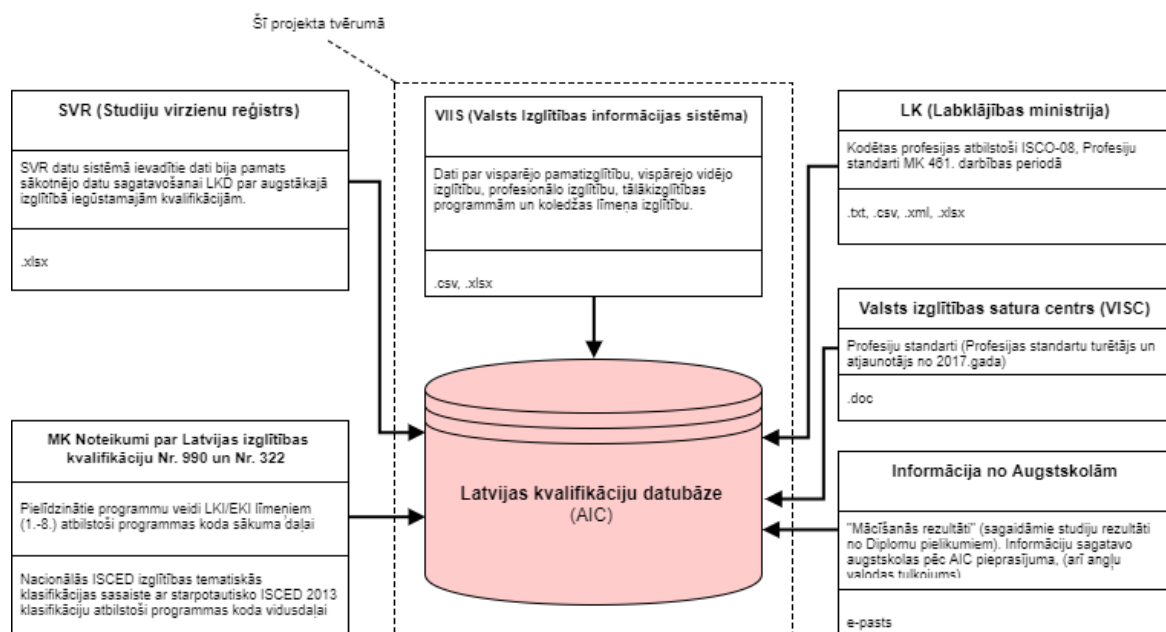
Šī projekta tvērumā

SVR (Studiju virzienu reģistrs)

SVR datu sistēmā ievadītie dati bija pamats sākotnējo datu sagatavošanai LKD par augstākajā izglītībā iegūstamajām kvalifikācijām.

.xlsx

VIIS (Valsts izglītības informācijas sistēma)

Dati par vispārējo pamatizglītību, vispārējo vidējo izglītību, profesionālo izglītību, tālākizglītības programmām un koledžas līmeņa izglītību.

.csv, .xlsx

LK (Labklājības ministrija)

Kodētas profesijas atbilstoši ISCO-08, Profesiju standarti MK 461. darbības periodā

.txt, .csv, .xml, .xlsx

Valsts izglītības satura centrs (VISC)

Profesiju standarti (Profesijas standartu turētājs un atjaunotājs no 2017.gada)

.doc

MK Noteikumi par Latvijas izglītības kvalifikāciju Nr. 990 un Nr. 322

Pielīdzinātie programmu veidi LKI/EKI līmeņiem (1.-8.) atbilstoši programmas koda sākuma daļai

Nacionālās ISCED izglītības tematiskās klasifikācijas sasaiste ar starpotautisko ISCED 2013 klasifikāciju atbilstoši programmas koda vidusdaļai

Latvijas kvalifikāciju datubāze
(AIC)

Informācija no Augstskolām

"Mācīšanās rezultāti" (sagaidāmie studiju rezultāti no Diplomu pielikumiem). Informāciju sagatavo augstskolas pēc AIC pieprasījuma, (arī angļu valodas tulkojums)

e-pasts